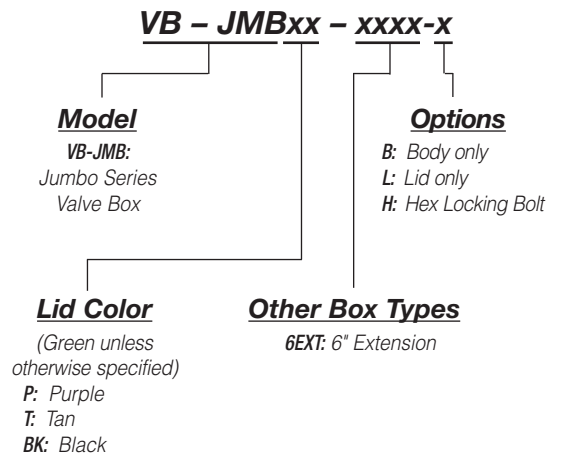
VB – JMBxx – xxxx-x

Model
VB-JMB: Jumbo Series Valve Box

Options
B: Body only
L: Lid only
H: Hex Locking Bolt

Lid Color
(Green unless otherwise specified)
P: Purple
T: Tan
BK: Black

Other Box Types
6EXT: 6" Extension